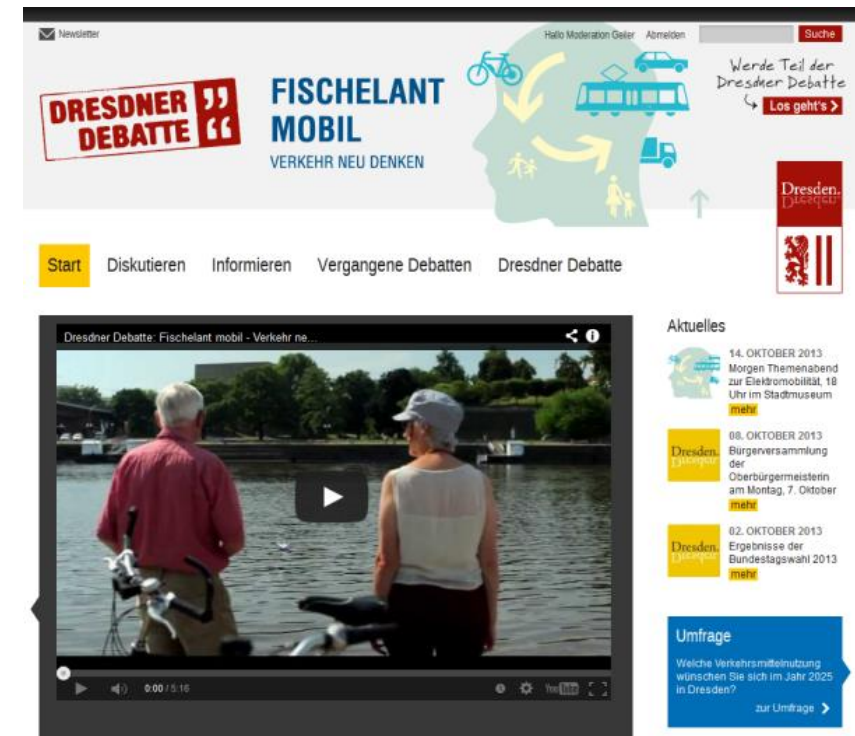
Newsletter

Hallo Moderation Geiler Abmelden Suche

DRESDNER DEBATTE

FISCHELANT MOBIL
VERKEHR NEU DENKEN

Werde Teil der Dresdner Debatte
Los geht's >

Dresden.

Start Diskutieren Informieren Vergangene Debatten Dresdner Debatte

Dresdner Debatte: Fischelant mobil - Verkehr ne...

0:00 / 5:16

Aktuelles

14. OKTOBER 2013
Morgen Themenabend zur Elektromobilität, 18 Uhr im Stadtmuseum
mehr

08. OKTOBER 2013
Bürgerversammlung der Oberbürgermeisterin am Montag, 7. Oktober
mehr

02. OKTOBER 2013
Ergebnisse der Bundestagswahl 2013
mehr

Umfrage
Welche Verkehrsmittelnutzung wünschen Sie sich im Jahr 2025 in Dresden?
zur Umfrage >